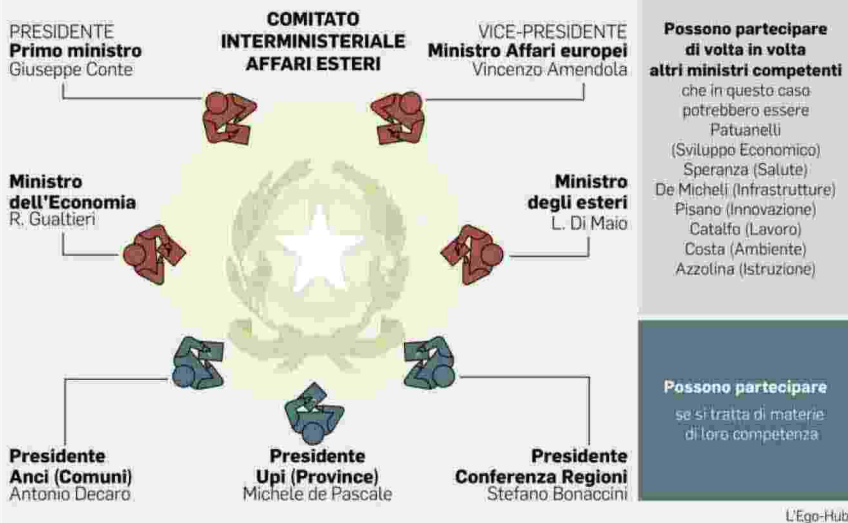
PRESIDENTE
**Primo ministro**
Giuseppe Conte

**COMITATO INTERMINISTERIALE AFFARI ESTERI**

VICE-PRESIDENTE
**Ministro Affari europei**
Vincenzo Amendola

**Possono partecipare di volta in volta altri ministri competenti**
che in questo caso potrebbero essere
Patuanelli (Sviluppo Economico)
Speranza (Salute)
De Micheli (Infrastrutture)
Pisano (Innovazione)
Catalfo (Lavoro)
Costa (Ambiente)
Azzolina (Istruzione)

**Ministro dell'Economia**
R. Gualtieri

**Ministro degli esteri**
L. Di Maio

**Possono partecipare**
se si tratta di materie di loro competenza

**Presidente Anci (Comuni)**
Antonio Decaro

**Presidente Upi (Province)**
Michele de Pascale

**Presidente Conferenza Regioni**
Stefano Bonaccini

L'Ego-Hub